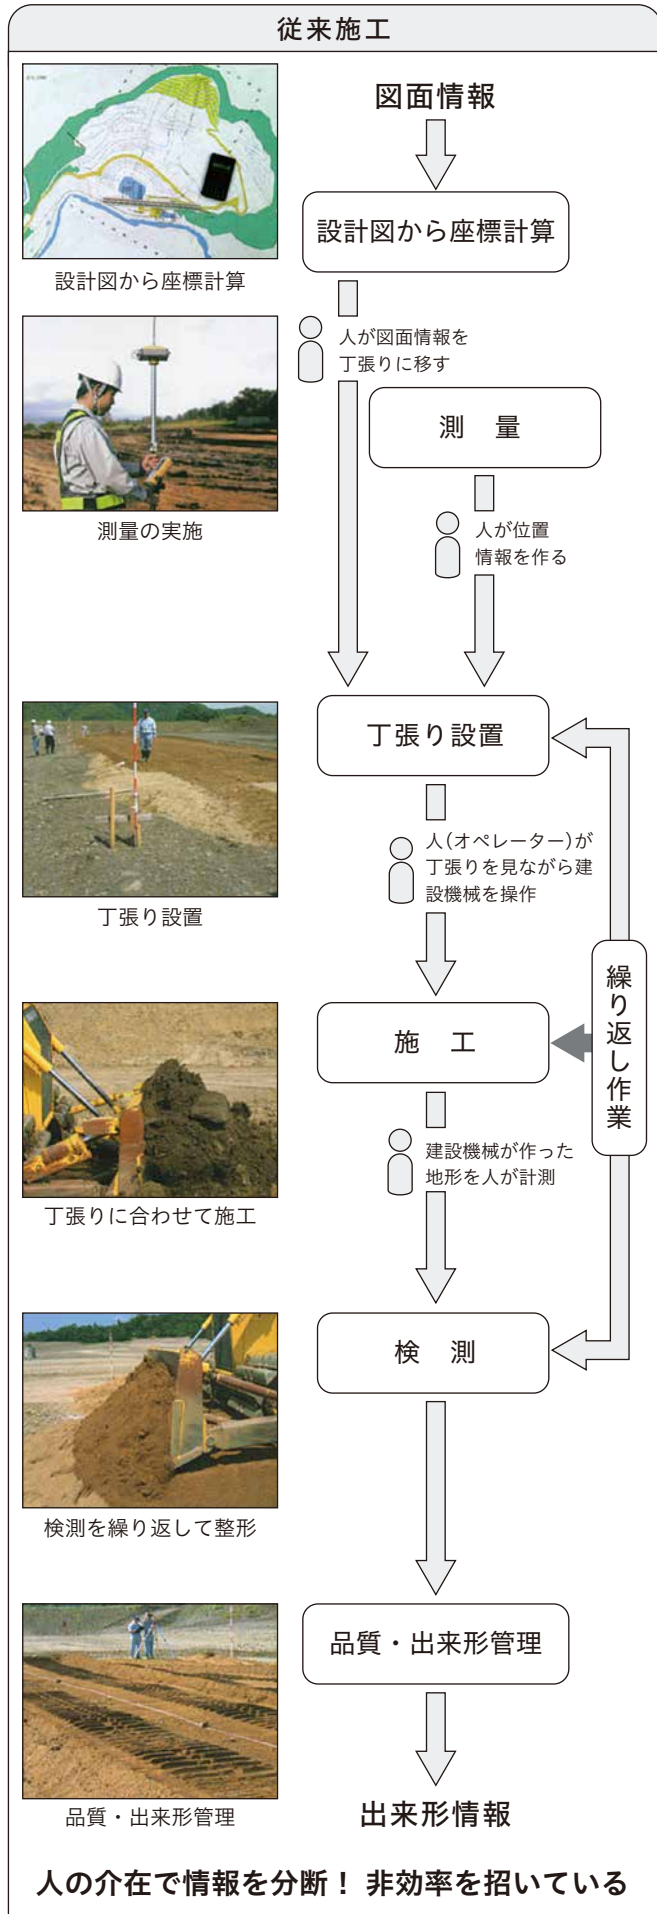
従来施工

図面情報

設計図から座標計算

設計図から座標計算

人が図面情報を丁張りに移す

測　量

測量の実施

人が位置情報を作る

丁張り設置

丁張り設置

人(オペレーター)が丁張りを見ながら建設機械を操作

施　工

繰り返し作業

丁張りに合わせて施工

建設機械が作った地形を人が計測

検　測

検測を繰り返して整形

品質・出来形管理

品質・出来形管理

出来形情報

人の介在で情報を分断！ 非効率を招いている